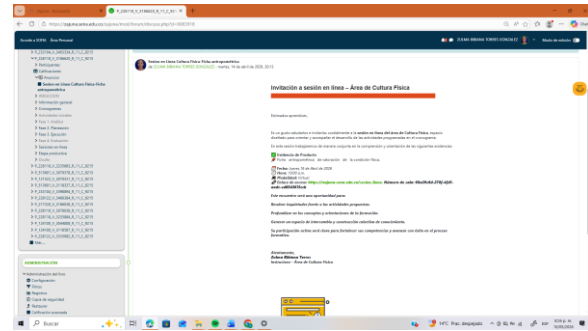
K_2281116_0_3186685_B_11_C_B1

https://zajuna.sena.edu.co/zajuna/mod/forum/discuss.php?d=3083018

Ir a inicio de SENA   Área Personal

ZULMA MIRIAM TORRES GONZALEZ   Modo de edición

K_2281116_0_2485334_B_11_C_B219
K_2281116_0_3186685_B_11_C_B219
Participantes
Calificaciones
Anuncios
Sesión en Línea Cultura Física Ficha antropométrica
Inducción
Información general
Cronogramas
Actividades iniciales
Fase 1: Análisis
Fase 2: Planeación
Fase 3: Ejecución
Fase 4: Evaluación
Sesión en línea
Etapa productiva
Cierre
K_2281116_0_2207065_B_11_C_B219
K_3113091_0_3076770_B_11_C_B219
K_3113092_0_3079131_B_11_C_B219
K_3113091_0_3116377_B_11_C_B219
K_3113091_0_2343363_B_11_C_B219
K_3226122_0_3485304_B_11_C_B219
K_3113091_0_3114504_B_11_C_B219
K_1228116_0_3102315_B_11_C_B219
K_1228116_0_3121984_B_11_C_B219
K_1228116_0_3118460_B_11_C_B219
K_1228116_0_3118583_B_11_C_B219
K_1228116_0_3118587_B_11_C_B219
Más ...

ADMINISTRACIÓN
Administración del foro
Configuración
Filtros
Registros
Copia de seguridad
Restaurar
Calificación avanzada

Sesión en Línea Cultura Física Ficha antropométrica
de ZULMA MIRIAM TORRES GONZALEZ - martes, 16 de abril de 2024, 20:15

Invitación a sesión en línea – Área de Cultura Física

Estimados aprendices,

Es un gusto saludarlos e invitarlos cordialmente a la sesión en línea del área de Cultura Física, espacio diseñado para orientar y acompañar el desarrollo de las actividades propuestas en el cronograma.

En esta sesión trabajaremos de manera conjunta en la comprensión y orientación de las siguientes evidencias:

Evidencia de Producto
Ficha antropométrica de valoración de la condición física.

Fecha: Jueves, 18 de Abril de 2024
Hora: 10:00 p.m.
Modalidad: Virtual
Enlace de sesión: https://zajuna.sena.edu.co/zajuna/... Número de sala: 88e2fbfd6-379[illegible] código: cd8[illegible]

Este encuentro será una oportunidad para:

Resolver inquietudes frente a las actividades propuestas.

Profundizar en los conceptos y orientaciones de la formación.

Generar un espacio de intercambio y construcción colectiva de conocimiento.

Su participación activa será clave para fortalecer sus competencias y avanzar con éxito en el proceso formativo.

Atentamente,
Zulma Mireya Torres
Instructora – Área de Cultura Física

Buscar

14°C Prec. despejado   9:15 p.m. 16/04/2024